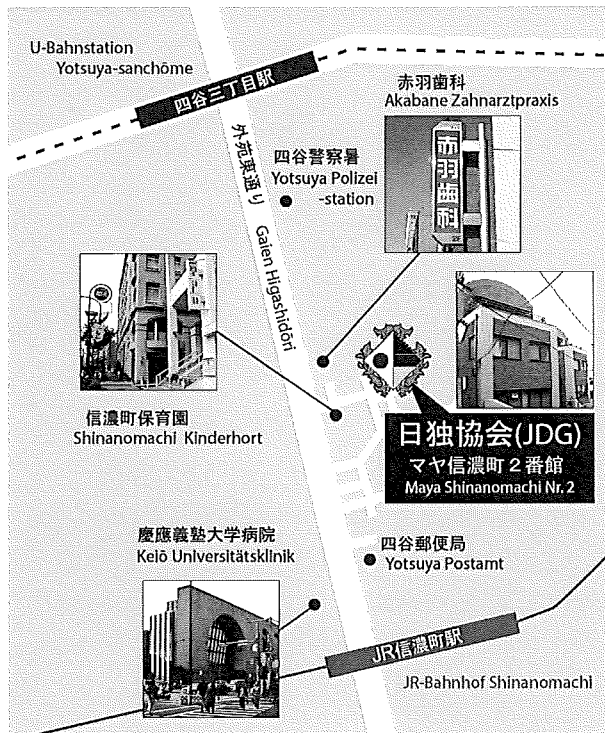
U-Bahnstation
Yotsuya-sanchôme

四谷三丁目駅

赤羽歯科
Akabane Zahnarztpraxis

赤羽歯科

外苑東通り Gaien Higashidôri

四谷警察署
Yotsuya Polizei-station

信濃町保育園
Shinanomachi Kinderhort

日独協会(JDG)
マヤ信濃町２番館
Maya Shinanomachi Nr. 2

慶應義塾大学病院
Keiō Universitätsklinik

四谷郵便局
Yotsuya Postamt

JR信濃町駅

JR-Bahnhof Shinanomachi